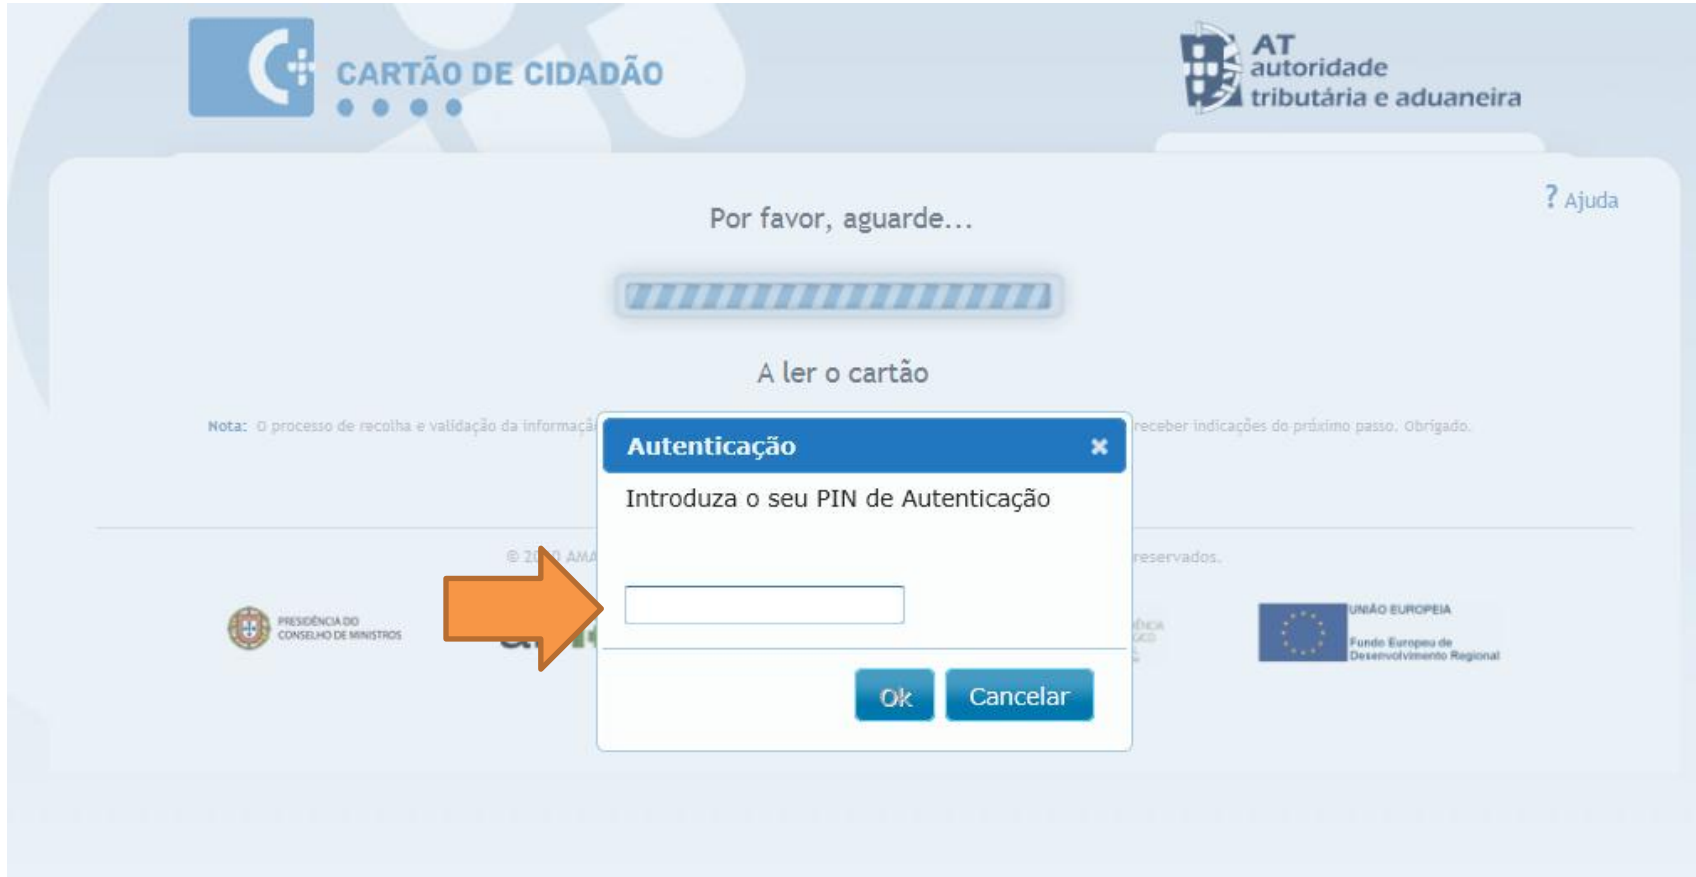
CARTÃO DE CIDADÃO

AT autoridade tributária e aduaneira

? Ajuda

Por favor, aguarde...

A ler o cartão

Nota: O processo de recolha e validação da informaçã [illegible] receber indicações do próximo passo. Obrigado.

Autenticação ×

Introduza o seu PIN de Autenticação

Ok Cancelar

© 2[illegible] AMA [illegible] reservados.

PRESIDÊNCIA DO CONSELHO DE MINISTROS

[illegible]

UNIÃO EUROPEIA
Fundo Europeu de Desenvolvimento Regional